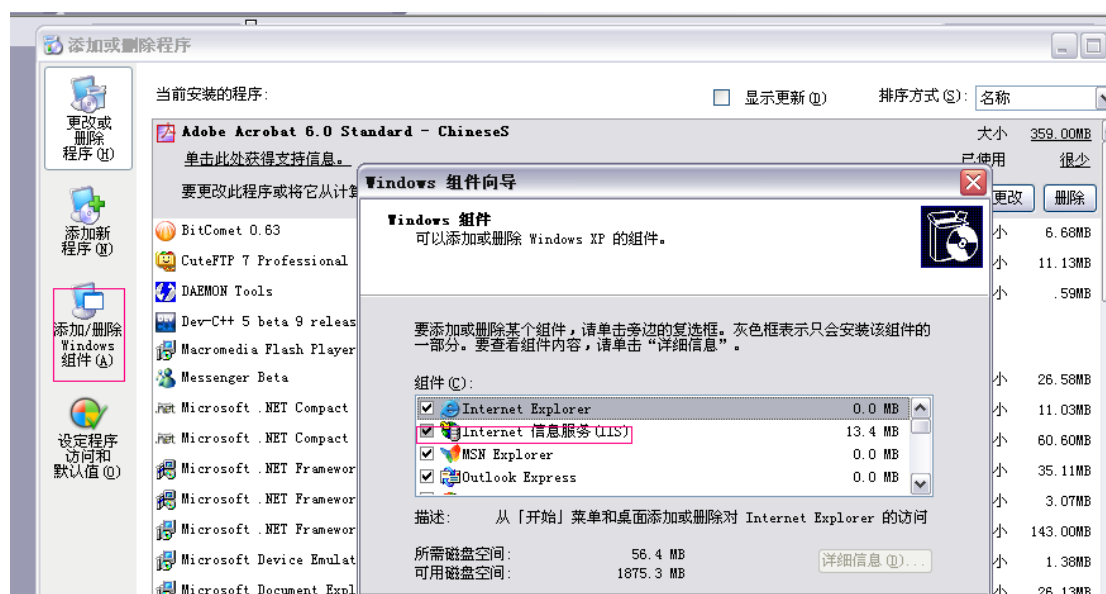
添加或删除程序

更改或删除程序(H)

添加新程序(N)

添加/删除 Windows 组件(A)

设定程序访问和默认值(O)

当前安装的程序:

显示更新(D)

排序方式(S): 名称

Adobe Acrobat 6.0 Standard - ChineseS

大小 359.00MB

单击此处获得支持信息。

已使用 很少

要更改此程序或将它从计算

更改 删除

BitComet 0.63 小 6.68MB

CuteFTP 7 Professional 小 11.13MB

DAEMON Tools 小 .59MB

Dev-C++ 5 beta 9 releas

Macromedia Flash Player

Messenger Beta 小 26.58MB

Microsoft .NET Compact 小 11.03MB

Microsoft .NET Compact 小 60.60MB

Microsoft .NET Framewor 小 35.11MB

Microsoft .NET Framewor 小 3.07MB

Microsoft .NET Framewor 小 143.00MB

Microsoft Device Emulat 小 1.38MB

Microsoft Document Expl 小 26.13MB

Windows 组件向导

Windows 组件
可以添加或删除 Windows XP 的组件。

要添加或删除某个组件，请单击旁边的复选框。灰色框表示只会安装该组件的一部分。要查看组件内容，请单击“详细信息”。

组件(C):

| | | |
|---|---|---|
| ☑ | Internet Explorer | 0.0 MB |
| ☑ | Internet 信息服务(IIS) | 13.4 MB |
| ☑ | MSN Explorer | 0.0 MB |
| ☑ | Outlook Express | 0.0 MB |

描述: 从「开始」菜单和桌面添加或删除对 Internet Explorer 的访问

所需磁盘空间: 56.4 MB
可用磁盘空间: 1875.3 MB

详细信息(D)...